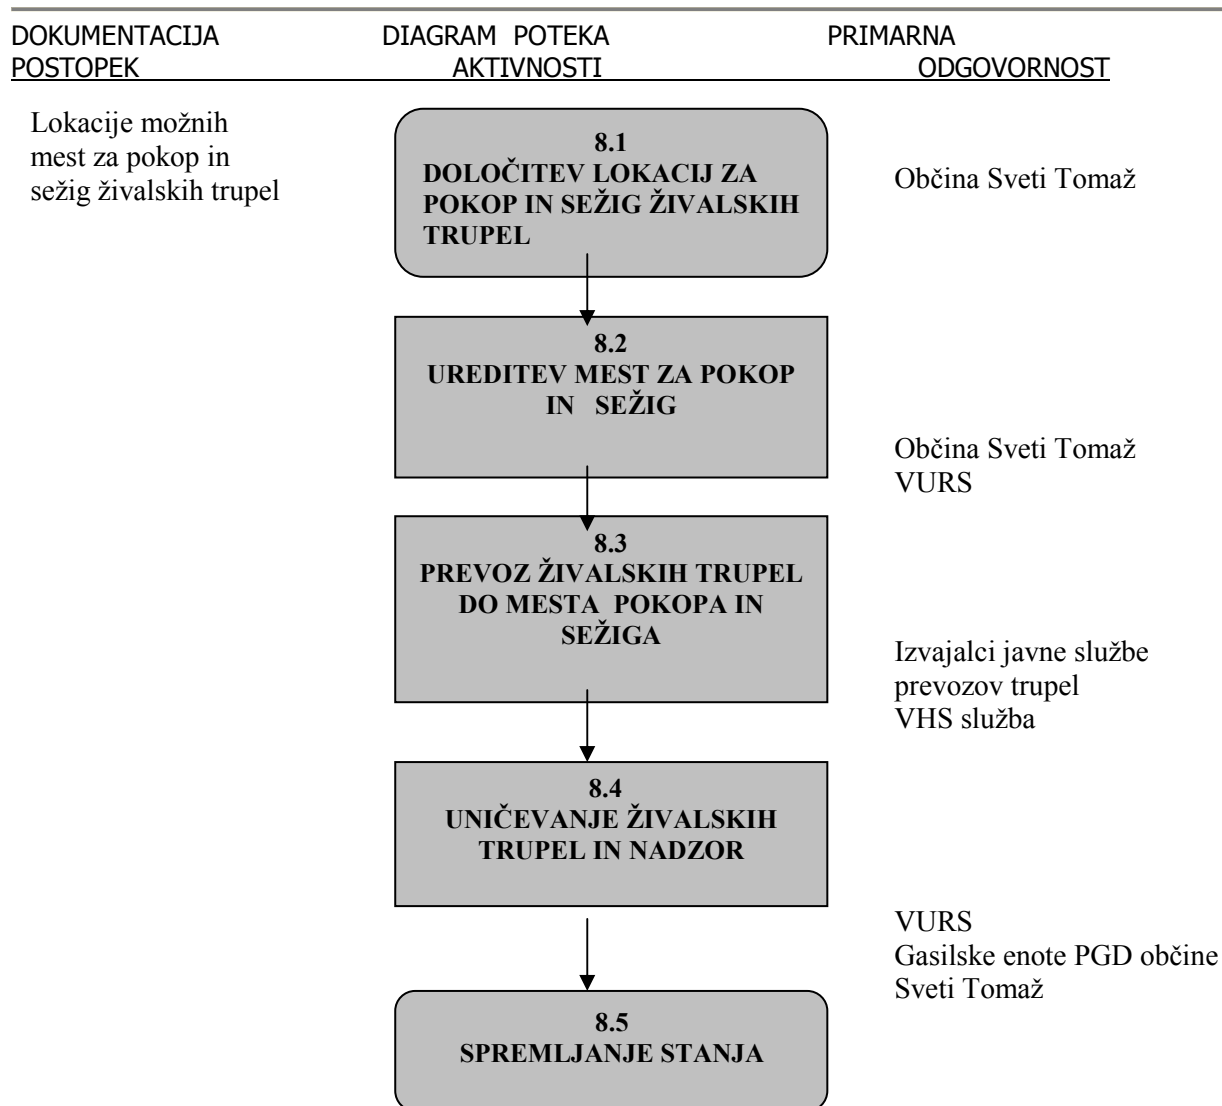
DOKUMENTACIJA POSTOPEK

DIAGRAM POTEKA AKTIVNOSTI

PRIMARNA ODGOVORNOST

Lokacije možnih mest za pokop in sežig živalskih trupel

8.1
DOLOČITEV LOKACIJ ZA POKOP IN SEŽIG ŽIVALSKIH TRUPEL

Občina Sveti Tomaž

8.2
UREDITEV MEST ZA POKOP IN SEŽIG

Občina Sveti Tomaž
VURS

8.3
PREVOZ ŽIVALSKIH TRUPEL DO MESTA POKOPA IN SEŽIGA

Izvajalci javne službe prevozov trupel
VHS služba

8.4
UNIČEVANJE ŽIVALSKIH TRUPEL IN NADZOR

VURS
Gasilske enote PGD občine Sveti Tomaž

8.5
SPREMLJANJE STANJA